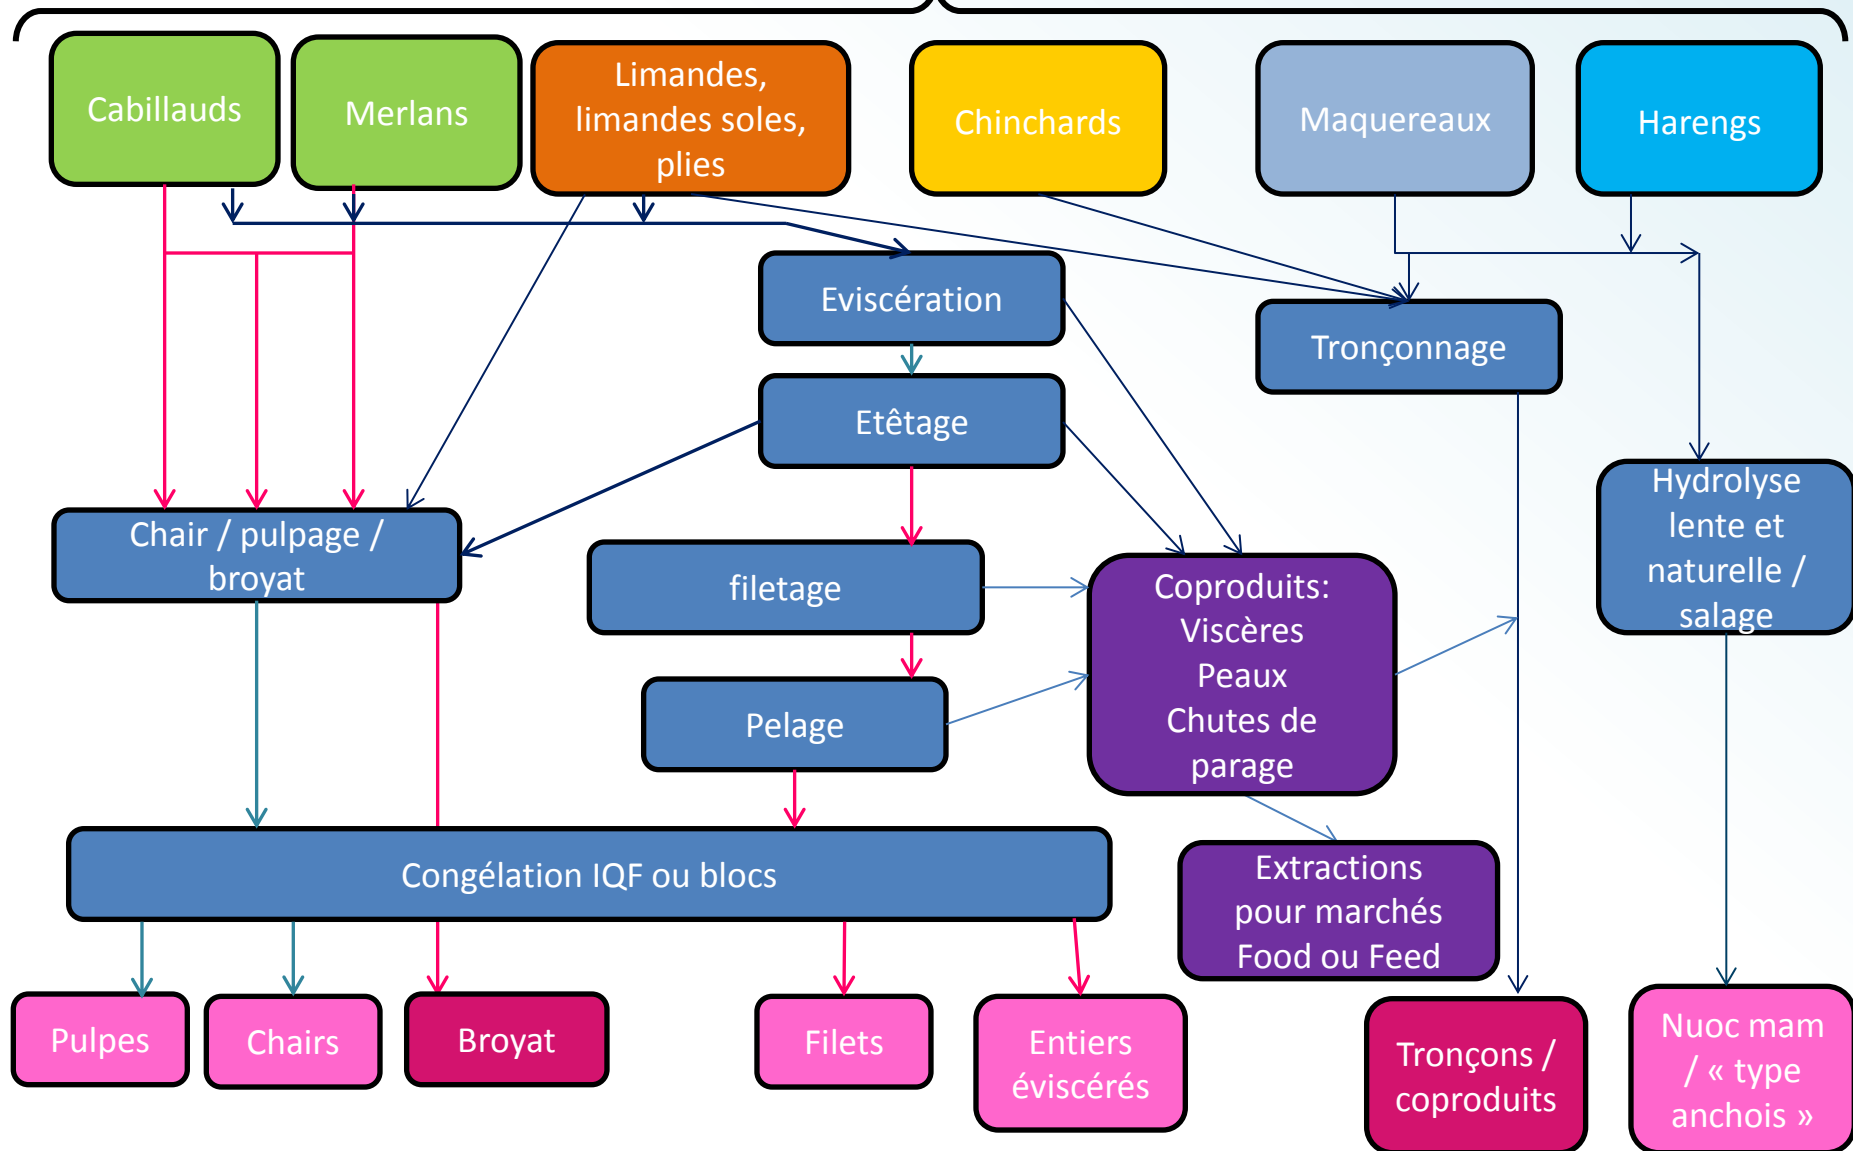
Cabillauds

Merlans

Limandes, limandes soles, plies

Chinchards

Maquereaux

Harengs

Eviscération

Tronçonnage

Etêtage

Hydrolyse lente et naturelle / salage

Chair / pulpage / broyat

filetage

Coproduits: Viscères Peaux Chutes de parage

Pelage

Congélation IQF ou blocs

Extractions pour marchés Food ou Feed

Pulpes

Chairs

Broyat

Filets

Entiers éviscérés

Tronçons / coproduits

Nuoc mam / « type anchois »